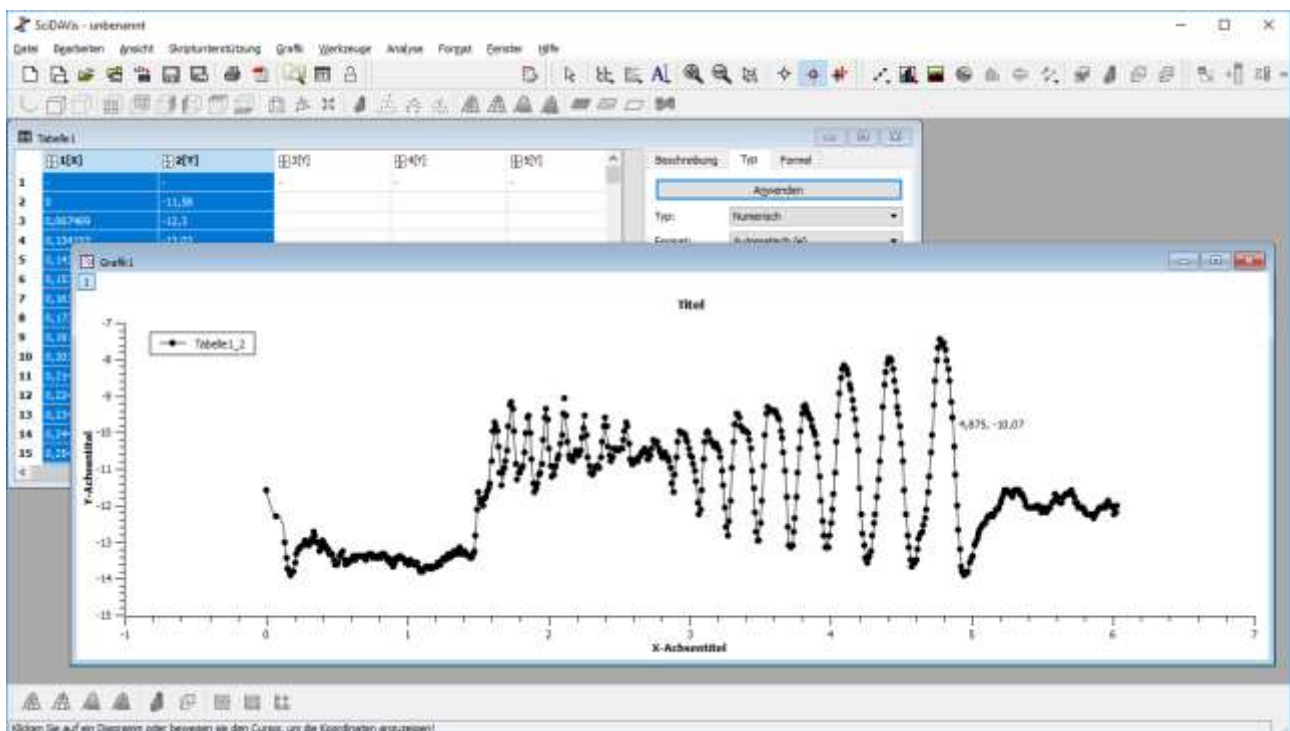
SciDAVis - unbenannt

Datei Bearbeiten Ansicht Skriptunterstützung Grafik Werkzeuge Analyse Format Fenster Hilfe

Tabelle1

| | 1[X] | 2[Y] | 3[Y] | 4[Y] | 5[Y] |
|---|---|---|---|---|---|
| 1 | - | - | - | - | - |
| 2 | 0 | -11,58 | | | |
| 3 | 0,067469 | -12,3 | | | |
| 4 | 0,134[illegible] | -13,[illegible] | | | |
| 5 | 0,14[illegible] | | | | |
| 6 | 0,15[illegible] | | | | |
| 7 | 0,16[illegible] | | | | |
| 8 | 0,17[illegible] | | | | |
| 9 | 0,18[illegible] | | | | |
| 10 | 0,20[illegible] | | | | |
| 11 | 0,21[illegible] | | | | |
| 12 | 0,22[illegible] | | | | |
| 13 | 0,23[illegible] | | | | |
| 14 | 0,24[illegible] | | | | |
| 15 | 0,25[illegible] | | | | |

Beschreibung Typ Formel

Anwenden

Typ: Numerisch

Format: Automatisch (e)

Grafik1

1

Titel

Tabelle1_2

4,875; -10,07

Y-Achsentitel

X-Achsentitel

-7 -8 -9 -10 -11 -12 -13 -14 -15

-1 0 1 2 3 4 5 6 7

Klicken Sie auf ein Diagramm oder bewegen sie den Cursor, um die Koordinaten anzuzeigen!